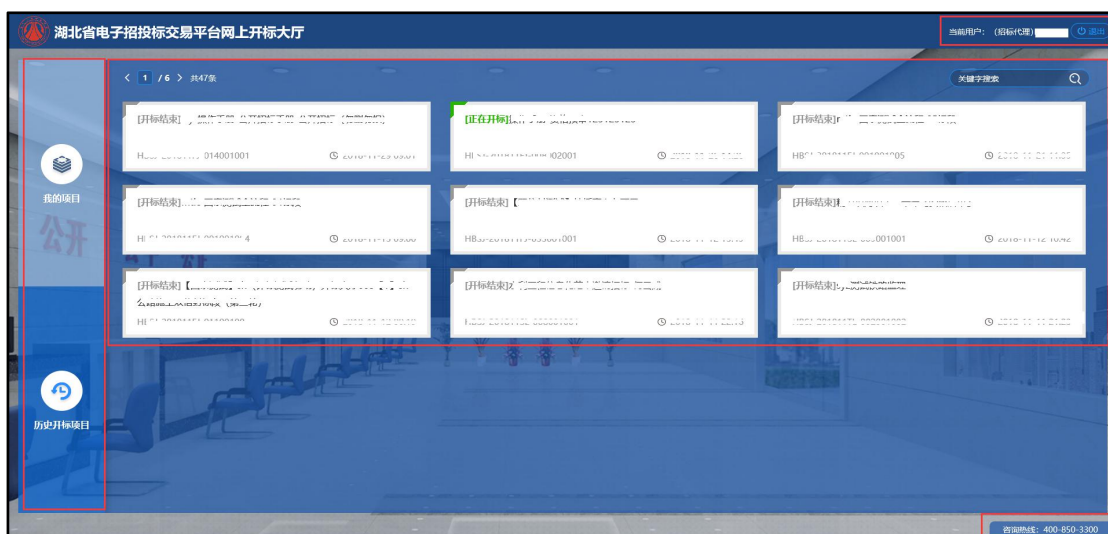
湖北省电子招投标交易平台网上开标大厅

当前用户：（招标代理） 退出

我的项目

历史开标项目

< 1 / 6 > 共47条

关键字搜索

[开标结束] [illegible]
H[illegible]014001001 2018-11-23 09:01

[正在开标] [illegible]
H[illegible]002001 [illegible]

[开标结束] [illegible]
HB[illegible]005 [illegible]

[开标结束] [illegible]
H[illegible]4 2018-11-19 09:00

[开标结束] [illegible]
HB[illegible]001 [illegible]

[开标结束] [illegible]
HB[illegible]001001 2018-11-12 10:42

[开标结束] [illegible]
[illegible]（第二次）
H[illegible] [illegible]

[开标结束] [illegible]
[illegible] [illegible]

[开标结束] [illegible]
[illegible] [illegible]

公开

咨询热线：400-850-3300